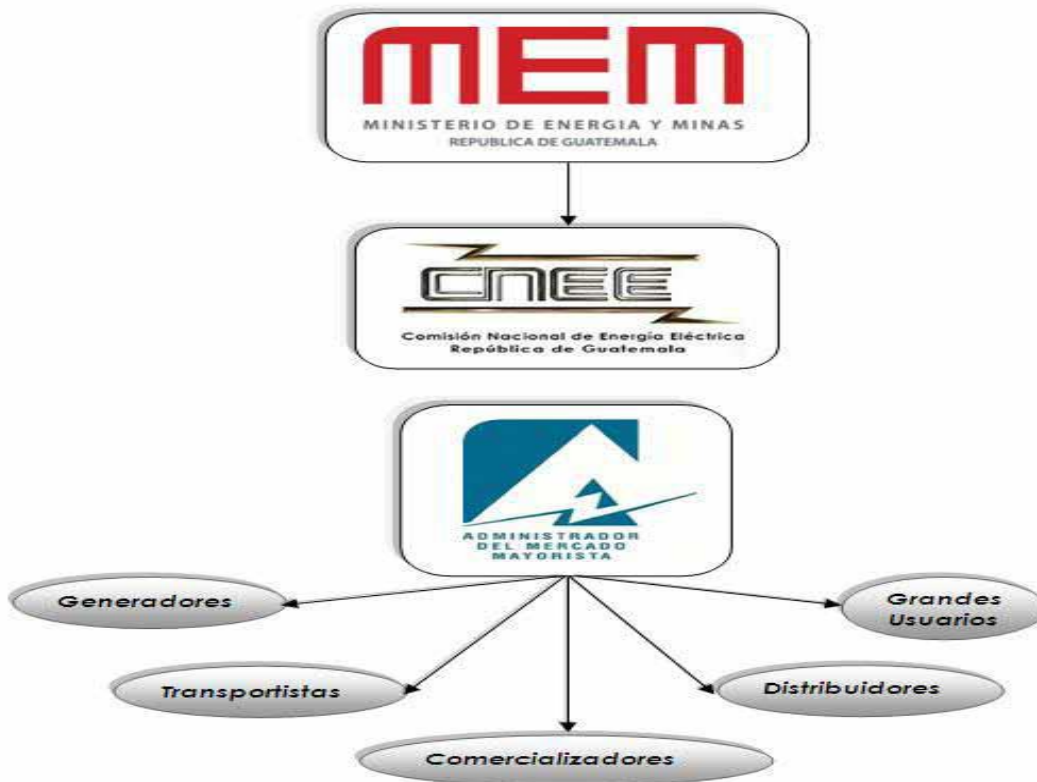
MEM
MINISTERIO DE ENERGIA Y MINAS
REPUBLICA DE GUATEMALA

CNEE
Comisión Nacional de Energía Eléctrica
República de Guatemala

ADMINISTRADOR DEL MERCADO MAYORISTA

Generadores

Grandes Usuarios

Transportistas

Distribuidores

Comercializadores